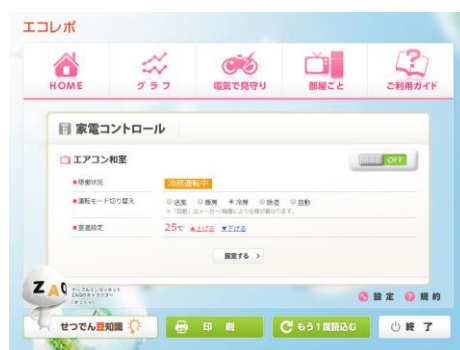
エコレポ

HOME
グラフ
電気で見守り
部屋ごと
ご利用ガイド

家電コントロール

エアコン和室
OFF

稼動状況
冷房運転中

運転モード切り替え
送風 暖房 冷房 除湿 自動
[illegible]

温度設定
25℃ ▲上げる ▼下げる

設定する >

ZAO
ケーブルインターネット ZAQのキャラクター
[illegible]

設 定
規 約

せつでん豆知識
印 刷
もう1度読込む
終 了